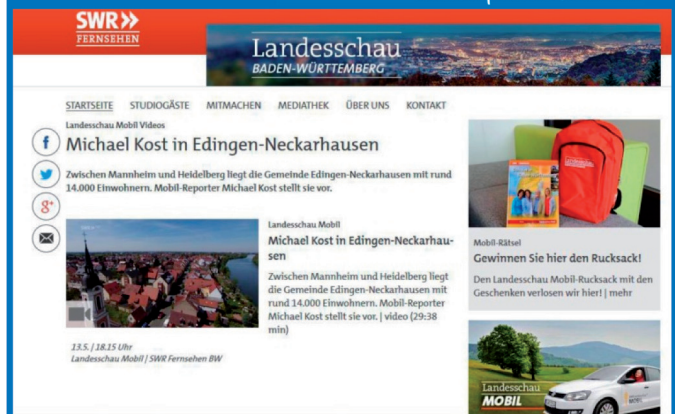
SWR»
FERNSEHEN

Landesschau
BADEN-WÜRTTEMBERG

STARTSEITE STUDIOGÄSTE MITMACHEN MEDIATHEK ÜBER UNS KONTAKT

Landesschau Mobil Videos

Michael Kost in Edingen-Neckarhausen

Zwischen Mannheim und Heidelberg liegt die Gemeinde Edingen-Neckarhausen mit rund 14.000 Einwohnern. Mobil-Reporter Michael Kost stellt sie vor.

Landesschau Mobil

Michael Kost in Edingen-Neckarhausen

Zwischen Mannheim und Heidelberg liegt die Gemeinde Edingen-Neckarhausen mit rund 14.000 Einwohnern. Mobil-Reporter Michael Kost stellt sie vor. | video (29:38 min)

13.5. | 18.15 Uhr
Landesschau Mobil | SWR Fernsehen BW

Mobil-Rätsel

Gewinnen Sie hier den Rucksack!

Den Landesschau Mobil-Rucksack mit den Geschenken verlosen wir hier! | mehr

Landesschau
MOBIL